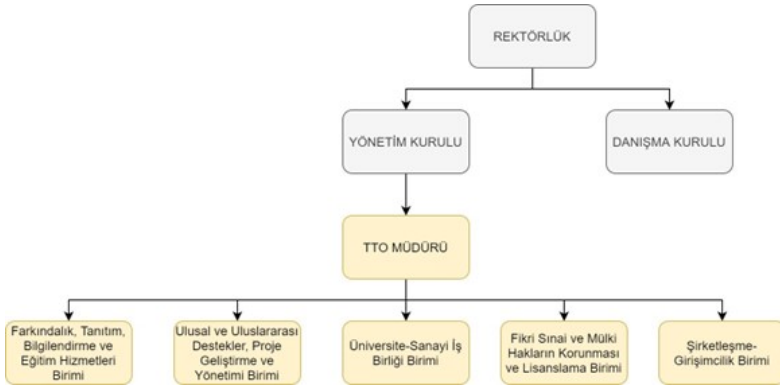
REKTÖRLÜK

YÖNETİM KURULU

DANIŞMA KURULU

TTO MÜDÜRÜ

Farkındalık, Tanıtım, Bilgilendirme ve Eğitim Hizmetleri Birimi

Ulusal ve Uluslararası Destekler, Proje Geliştirme ve Yönetimi Birimi

Üniversite-Sanayi İş Birliği Birimi

Fikri Sınai ve Mülki Hakların Korunması ve Lisanslama Birimi

Şirketleşme-Girişimcilik Birimi